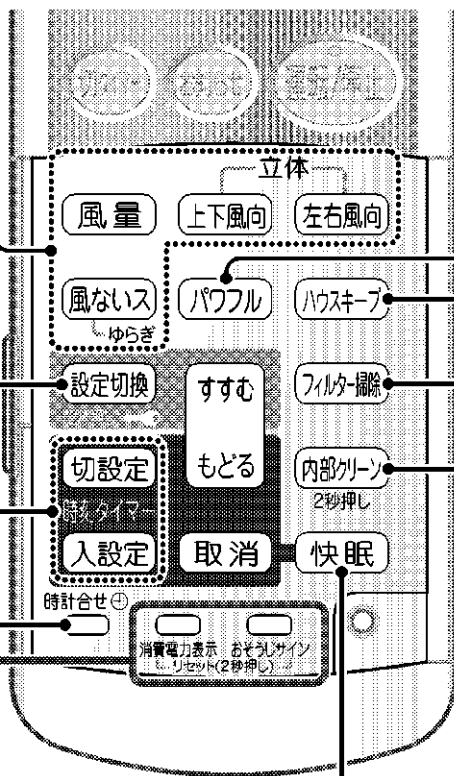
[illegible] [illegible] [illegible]

立体

風量 上下風向 左右風向

風ないス パワフル ハウスキープ

ゆらぎ

設定切換 すすむ フィルター掃除

もどる

切設定 内部クリーン

時刻 タイマー 2秒押し

入設定 取消 快眠

時計合せ

消費電力表示 おそうじサイン

リセット(2秒押し)